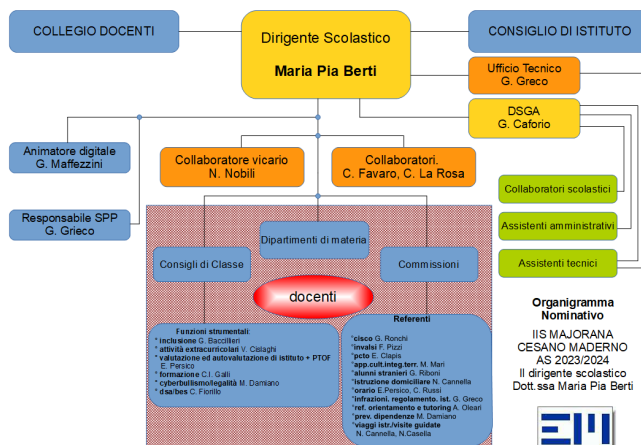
COLLEGIO DOCENTI

Dirigente Scolastico

Maria Pia Berti

CONSIGLIO DI ISTITUTO

Ufficio Tecnico
G. Greco

DSGA
G. Caforio

Animatore digitale
G. Maffezzini

Collaboratore vicario
N. Nobili

Collaboratori.
C. Favaro, C. La Rosa

Collaboratori scolastici

Assistenti amministrativi

Assistenti tecnici

Responsabile SPP
G. Grieco

Dipartimenti di materia

Consigli di Classe

Commissioni

docenti

Funzioni strumentali:
* inclusione G. Baccilleri
* attività extracurricolari V. Cislaghi
* valutazione ed autovalutazione di istituto + PTOF E. Persico
* formazione C.I. Galli
* cyberbullismo/legalità M. Damiano
* dsa/bes C. Fiorillo

Referenti
*cisco G. Ronchi
*invalsi F. Pizzi
*pcto E. Clapis
*app.cult.integ.terr. M. Mari
*alunni stranieri G. Riboni
*istruzione domiciliare N. Cannella
*orario E.Persico, C. Russi
*infrazioni, regolamento. ist. G. Greco
*ref. orientamento e tutoring A. Oleari
*prev. dipendenze M. Damiano
*viaggi istr./visite guidate N. Cannella, N.Casella

Organigramma
Nominativo

IIS MAJORANA
CESANO MADERNO
AS 2023/2024
Il dirigente scolastico
Dott.ssa Maria Pia Berti